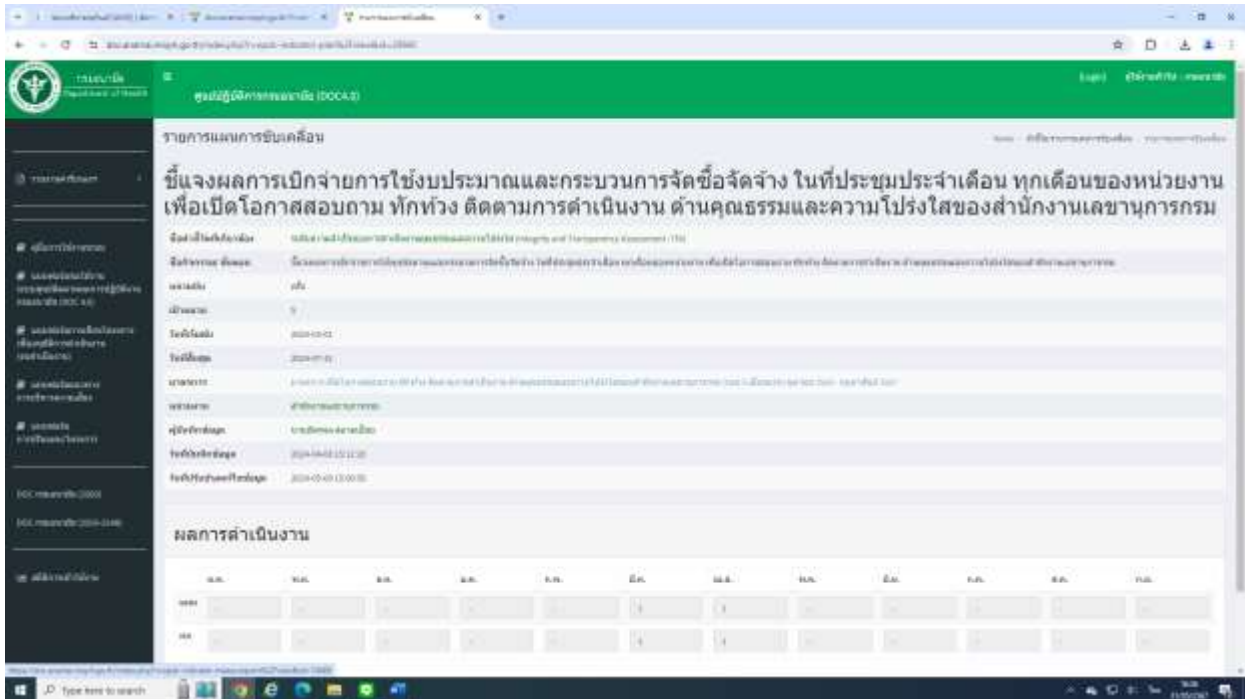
กรมอนามัย

ศูนย์ปฏิบัติการกรมอนามัย (DOCA.I)

รายการแผนการขับเคลื่อน

ชี้แจงผลการเบิกจ่ายการใช้งบประมาณและกระบวนการจัดซื้อจัดจ้าง ในที่ประชุมประจำเดือน ทุกเดือนของหน่วยงาน เพื่อเปิดโอกาสสอบถาม ทักท้วง ติดตามการดำเนินงาน ด้านคุณธรรมและความโปร่งใสของสำนักงานเลขานุการกรม

| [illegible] | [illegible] |
|---|---|
| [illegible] | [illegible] |
| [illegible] | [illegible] |
| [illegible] | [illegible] |
| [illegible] | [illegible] |
| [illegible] | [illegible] |
| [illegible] | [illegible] |
| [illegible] | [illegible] |
| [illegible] | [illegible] |
| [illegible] | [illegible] |
| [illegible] | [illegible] |

ผลการดำเนินงาน

| | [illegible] | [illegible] | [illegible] | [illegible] | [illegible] | มี.ค. | เม.ย. | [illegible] | มิ.ย. | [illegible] | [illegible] | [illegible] |
|---|---|---|---|---|---|---|---|---|---|---|---|---|
| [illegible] | | | | | | 1 | 1 | | | | | |
| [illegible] | | | | | | | | | | | | |

Type here to search